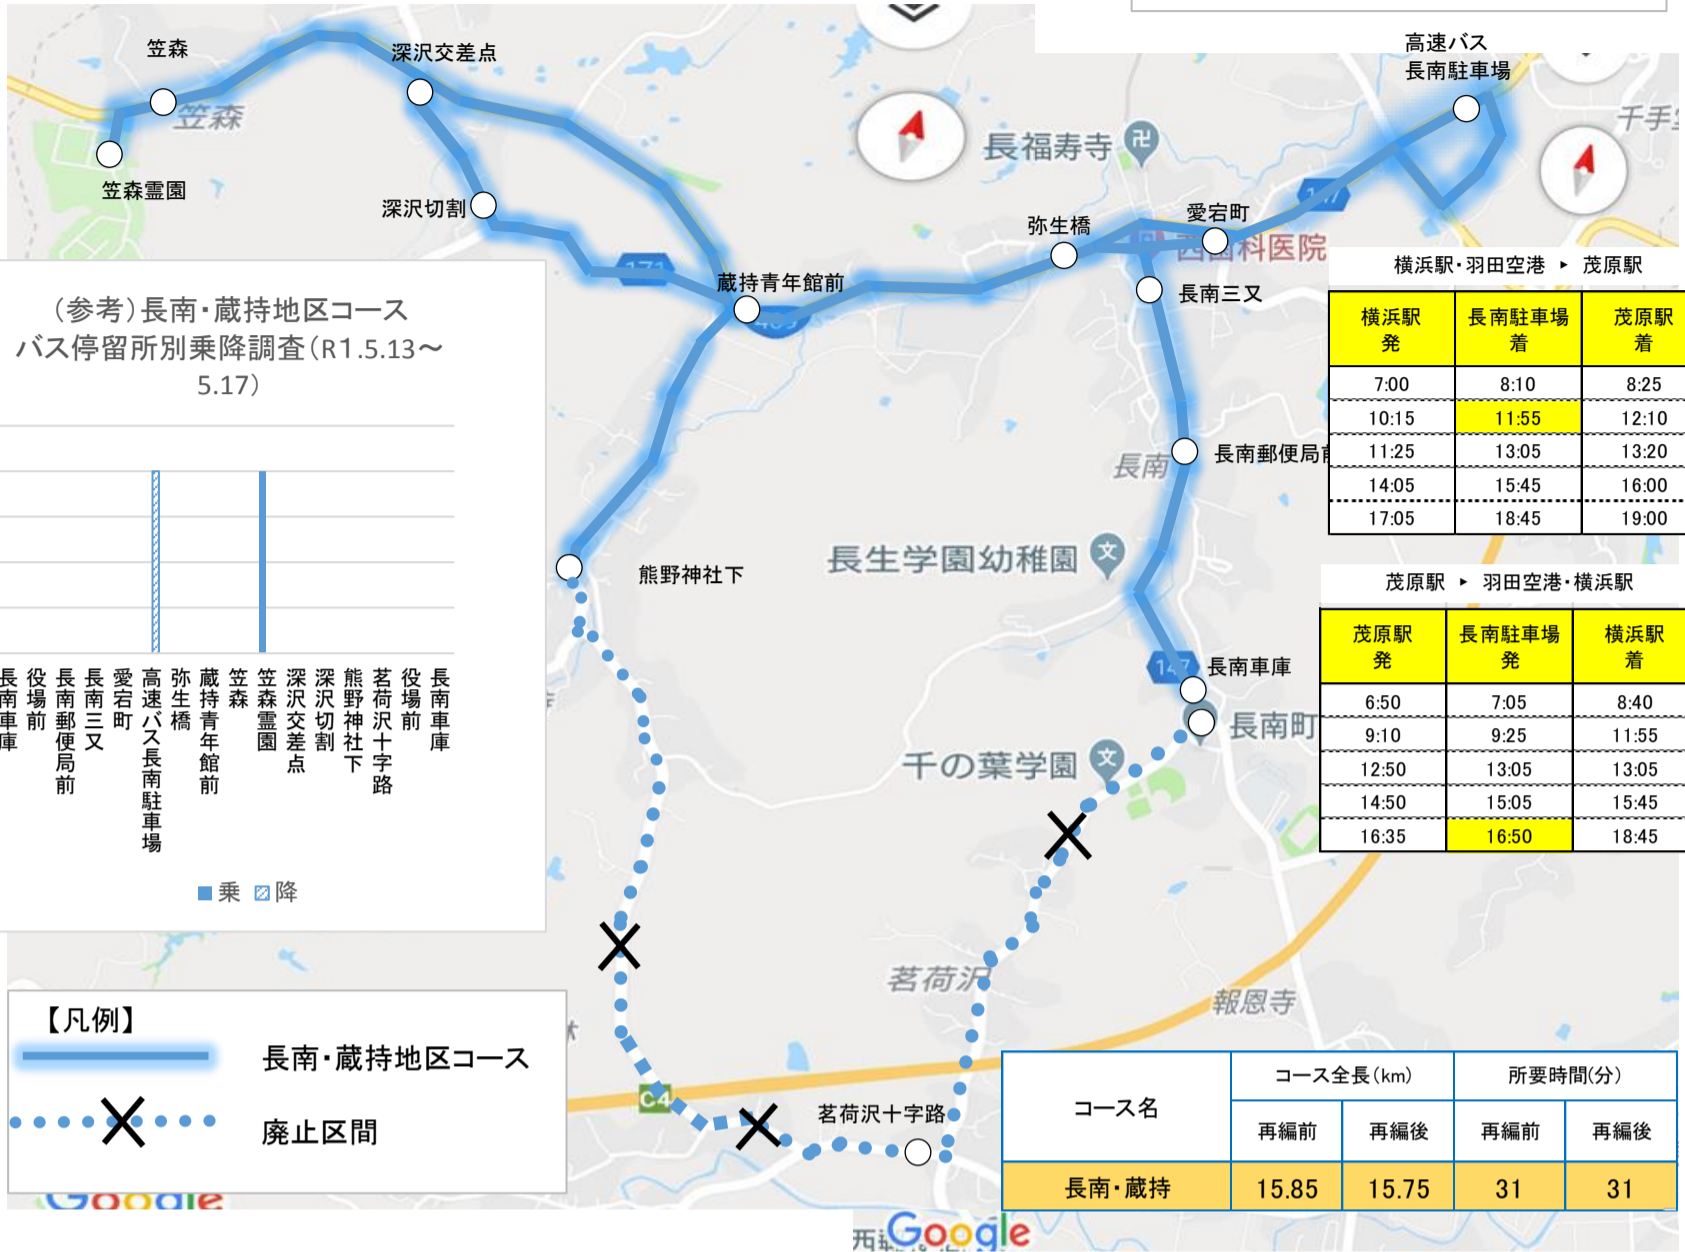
笠森

笠森

笠森霊園

深沢交差点

深沢切割

蔵持青年館前

弥生橋

愛宕町

長南三叉

高速バス
長南駐車場

千手

長福寿寺

科医院

長南郵便局前

長南

長生学園幼稚園

熊野神社下

長南車庫

長南町

千の葉学園

茗荷沢

報恩寺

茗荷沢十字路

Google

(参考)長南・蔵持地区コース
バス停留所別乗降調査(R1.5.13〜5.17)

長南車庫
役場前
長南郵便局前
長南三叉
愛宕町
高速バス長南駐車場
弥生橋
蔵持青年館前
笠森
笠森霊園
深沢交差点
深沢切割
熊野神社下
茗荷沢十字路
役場前
長南車庫

■乗 ▨降

【凡例】

長南・蔵持地区コース

廃止区間

横浜駅・羽田空港 ▸ 茂原駅

| 横浜駅発 | 長南駐車場着 | 茂原駅着 |
|---|---|---|
| 7:00 | 8:10 | 8:25 |
| 10:15 | 11:55 | 12:10 |
| 11:25 | 13:05 | 13:20 |
| 14:05 | 15:45 | 16:00 |
| 17:05 | 18:45 | 19:00 |

茂原駅 ▸ 羽田空港・横浜駅

| 茂原駅発 | 長南駐車場発 | 横浜駅着 |
|---|---|---|
| 6:50 | 7:05 | 8:40 |
| 9:10 | 9:25 | 11:55 |
| 12:50 | 13:05 | 13:05 |
| 14:50 | 15:05 | 15:45 |
| 16:35 | 16:50 | 18:45 |

| コース名 | コース全長(km) 再編前 | コース全長(km) 再編後 | 所要時間(分) 再編前 | 所要時間(分) 再編後 |
|---|---|---|---|---|
| 長南・蔵持 | 15.85 | 15.75 | 31 | 31 |

Google